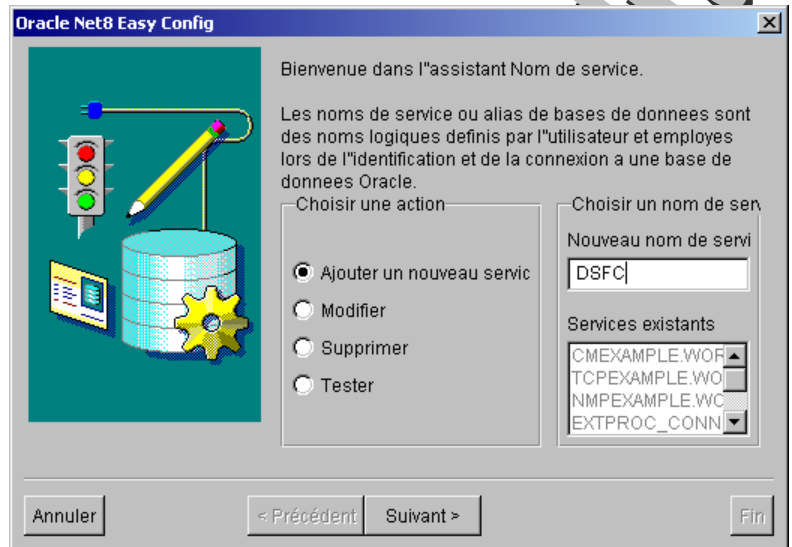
Oracle Net8 Easy Config

Bienvenue dans l''assistant Nom de service.

Les noms de service ou alias de bases de donnees sont des noms logiques definis par l''utilisateur et employes lors de l''identification et de la connexion a une base de donnees Oracle.

Choisir une action

Ajouter un nouveau servic

Modifier

Supprimer

Tester

Choisir un nom de serv

Nouveau nom de servi

DSFC

Services existants

CMEXAMPLE.WOR

TCPEXAMPLE.WO

NMPEXAMPLE.WC

EXTPROC_CONN

Annuler

< Précédent

Suivant >

Fin